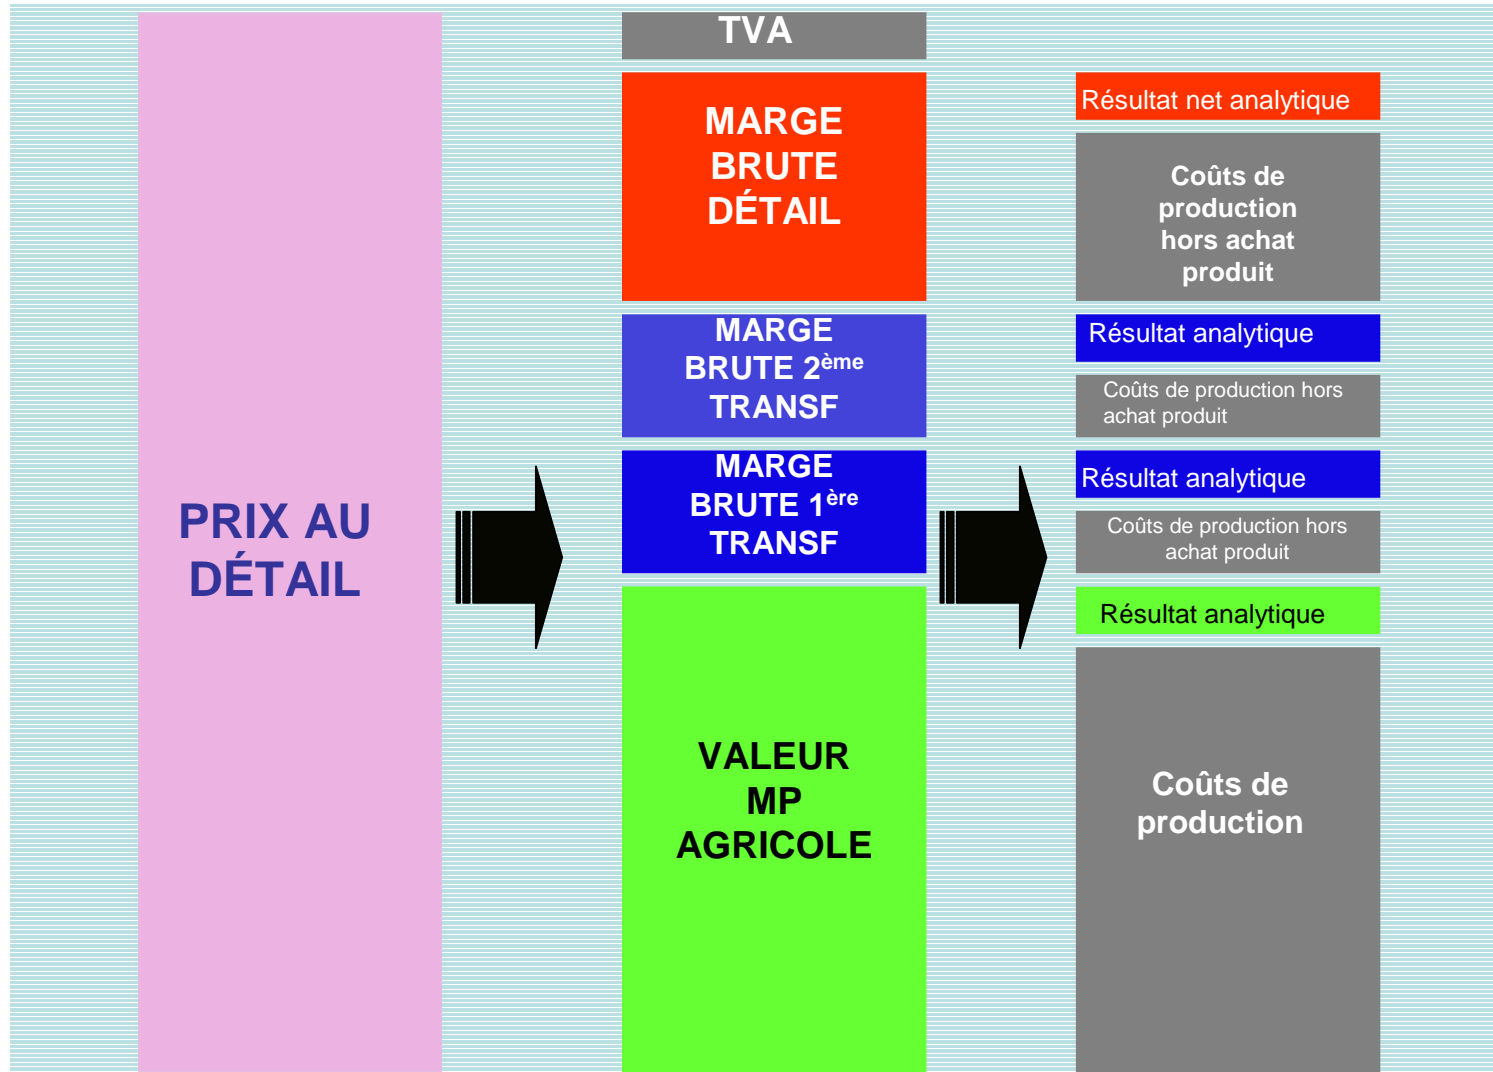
PRIX AU DÉTAIL

TVA

MARGE BRUTE DÉTAIL

MARGE BRUTE 2$^{ème}$ TRANSF

MARGE BRUTE 1$^{ère}$ TRANSF

VALEUR MP AGRICOLE

Résultat net analytique

Coûts de production hors achat produit

Résultat analytique

Coûts de production hors achat produit

Résultat analytique

Coûts de production hors achat produit

Résultat analytique

Coûts de production